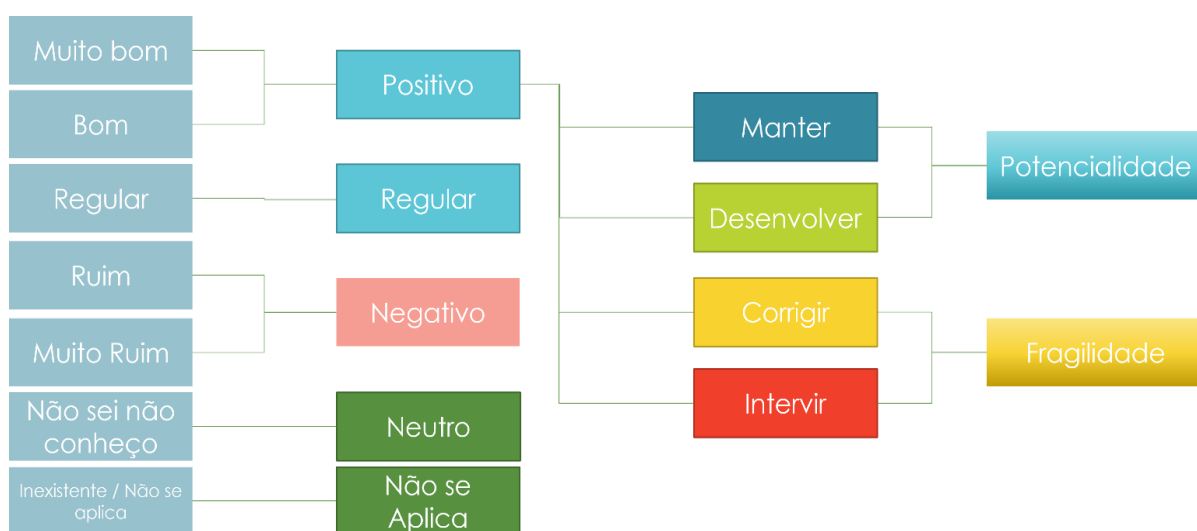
Muito bom

Bom

Regular

Ruim

Muito Ruim

Não sei não conheço

Inexistente / Não se aplica

Positivo

Regular

Negativo

Neutro

Não se Aplica

Manter

Desenvolver

Corrigir

Intervir

Potencialidade

Fragilidade